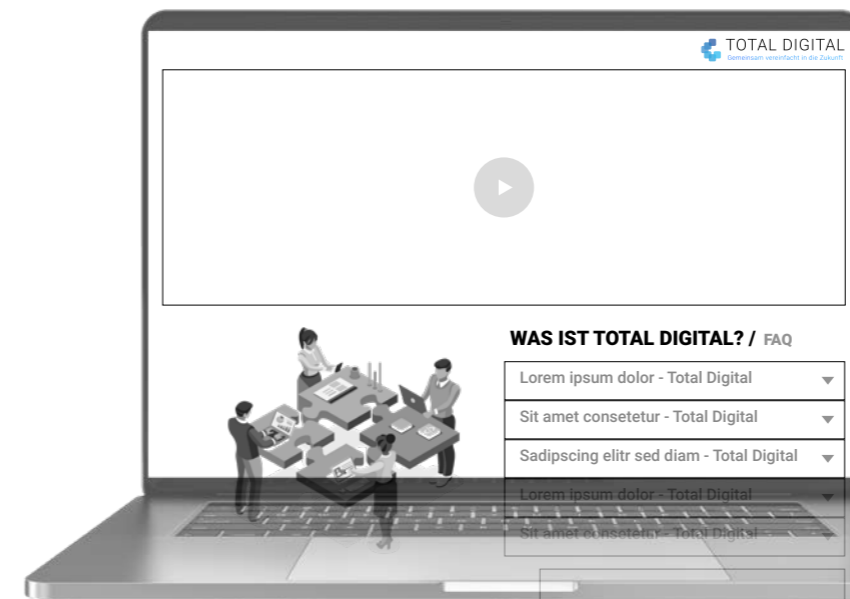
TOTAL DIGITAL
Gemeinsam vereinfacht in die Zukunft

WAS IST TOTAL DIGITAL? / FAQ

Lorem ipsum dolor - Total Digital

Sit amet consetetur - Total Digital

Sadipscing elitr sed diam - Total Digital

Lorem ipsum dolor - Total Digital

Sit amet consetetur - Total Digital